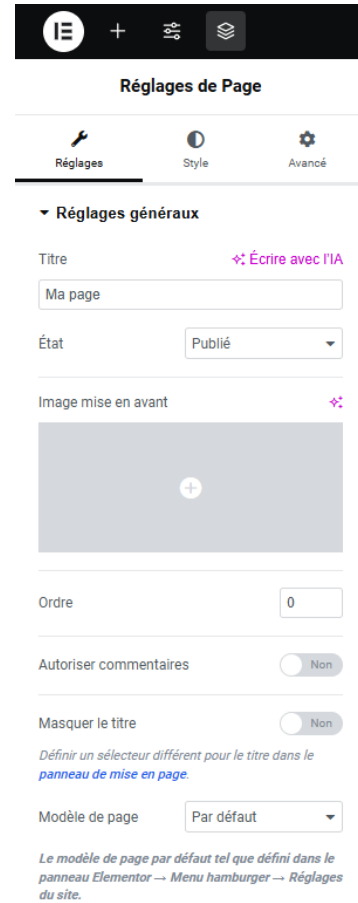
Réglages de Page

Réglages
Style
Avancé

Réglages généraux

Titre
Écrire avec l'IA

Ma page

État
Publié

Image mise en avant

Ordre
0

Autoriser commentaires
Non

Masquer le titre
Non

Définir un sélecteur différent pour le titre dans le panneau de mise en page.

Modèle de page
Par défaut

Le modèle de page par défaut tel que défini dans le panneau Elementor → Menu hamburger → Réglages du site.